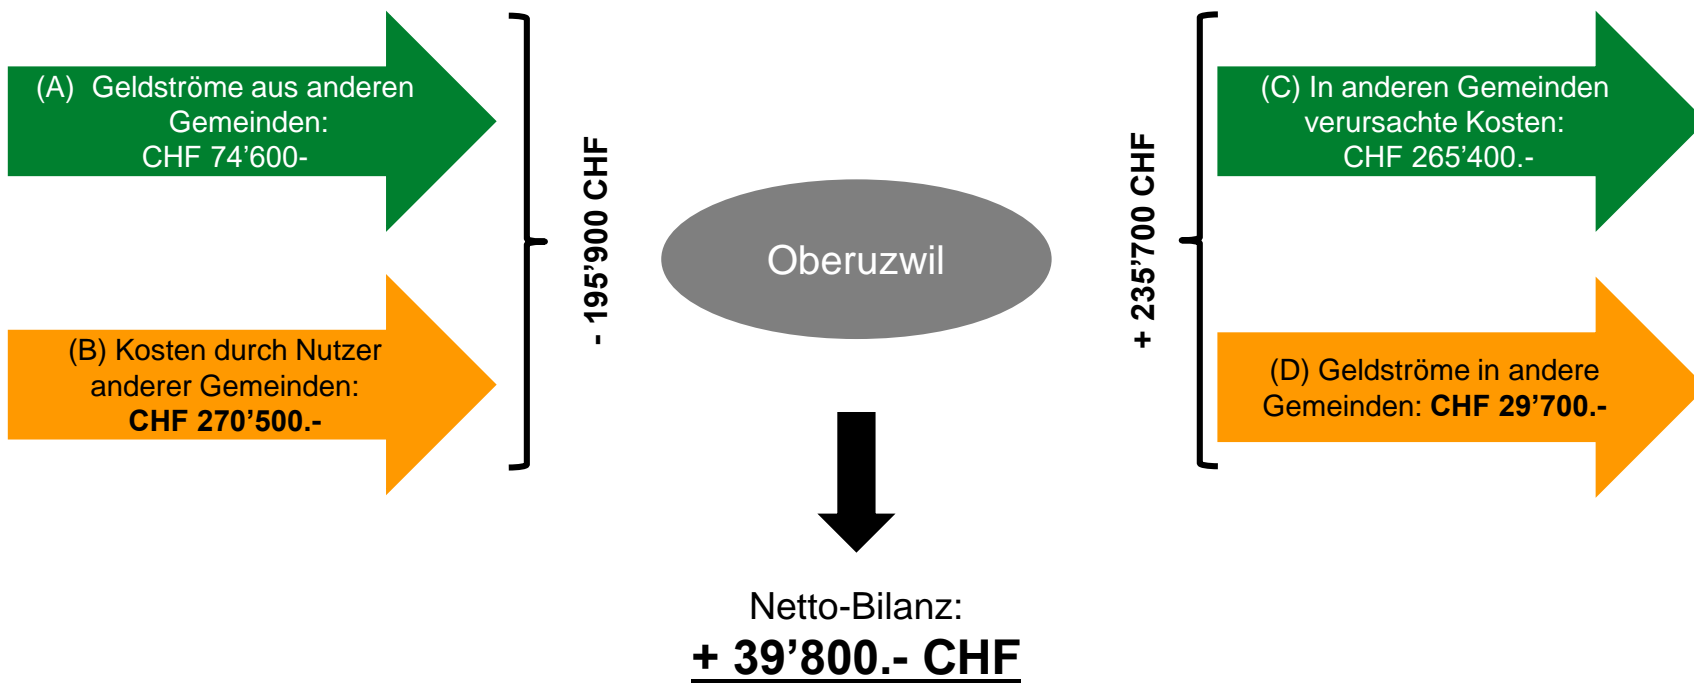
(A) Geldströme aus anderen Gemeinden:
CHF 74’600-

(B) Kosten durch Nutzer anderer Gemeinden:
**CHF 270’500.-**

- 195’900 CHF

Oberuzwil

+ 235’700 CHF

(C) In anderen Gemeinden verursachte Kosten:
CHF 265’400.-

(D) Geldströme in andere Gemeinden: **CHF 29’700.-**

Netto-Bilanz:
**+ 39’800.- CHF**